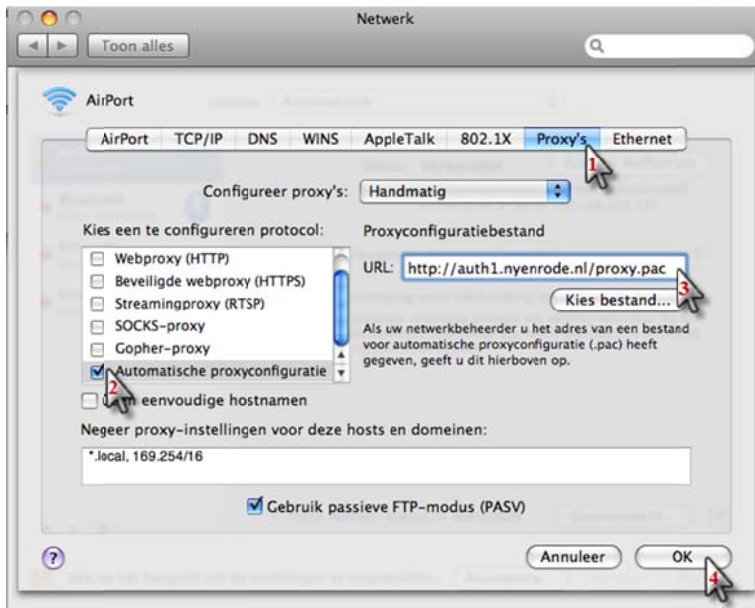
Netwerk

Toon alles

AirPort

AirPort | TCP/IP | DNS | WINS | AppleTalk | 802.1X | Proxy's | Ethernet

1

Configureer proxy's: Handmatig

Kies een te configureren protocol:

Webproxy (HTTP)
Beveiligde webproxy (HTTPS)
Streamingproxy (RTSP)
SOCKS-proxy
Gopher-proxy
Automatische proxyconfiguratie

2

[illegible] eenvoudige hostnamen

Proxyconfiguratiebestand

URL: http://auth1.nyenrode.nl/proxy.pac

Kies bestand...

3

Als uw netwerkbeheerder u het adres van een bestand voor automatische proxyconfiguratie (.pac) heeft gegeven, geeft u dit hierboven op.

Negeer proxy-instellingen voor deze hosts en domeinen:

*.local, 169.254/16

Gebruik passieve FTP-modus (PASV)

?

Annuleer

OK

4